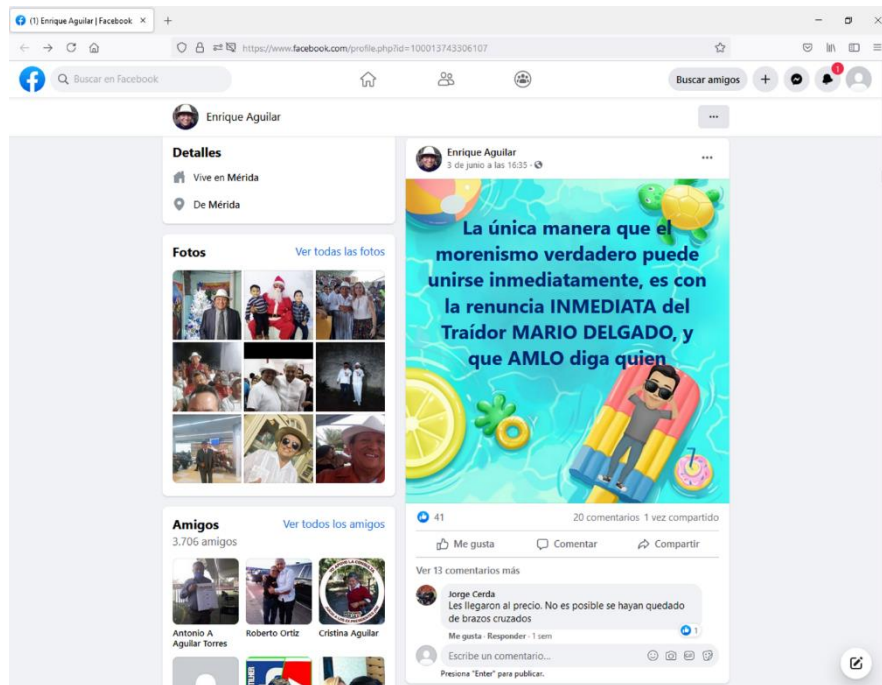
(1) Enrique Aguilar | Facebook ×
https://www.facebook.com/profile.php?id=100013743306107

Buscar en Facebook
Buscar amigos
1

Enrique Aguilar
···

Detalles
Vive en Mérida
De Mérida

Fotos
Ver todas las fotos

Amigos
Ver todos los amigos
3.706 amigos
Antonio A Aguilar Torres
Roberto Ortiz
Cristina Aguilar

Enrique Aguilar
3 de junio a las 16:35 ·
···

La única manera que el morenismo verdadero puede unirse inmediatamente, es con la renuncia INMEDIATA del Traídor MARIO DELGADO, y que AMLO diga quien

41
20 comentarios 1 vez compartido
Me gusta
Comentar
Compartir
Ver 13 comentarios más
Jorge Cerda
Les llegaron al precio. No es posible se hayan quedado de brazos cruzados
1
Me gusta · Responder · 1 sem
Escribe un comentario...
Presiona "Enter" para publicar.